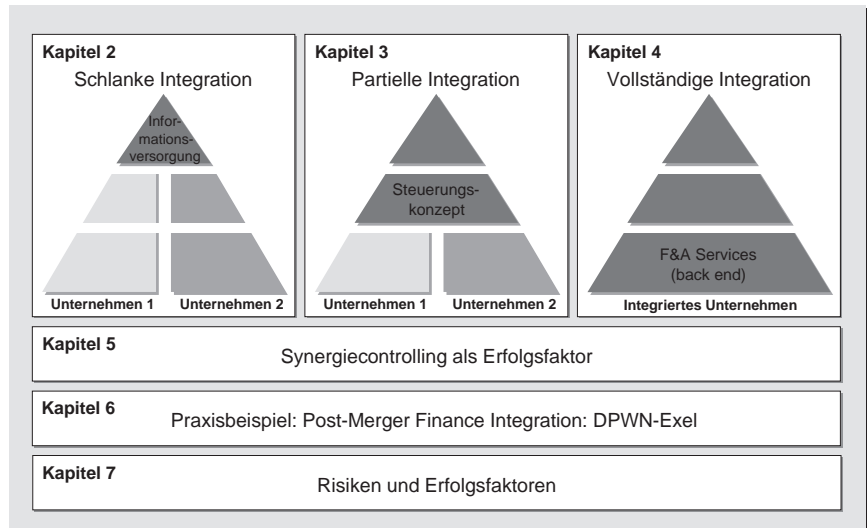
Kapitel 2
Schlanke Integration

Informationsversorgung

Unternehmen 1 Unternehmen 2

Kapitel 3
Partielle Integration

Steuerungskonzept

Unternehmen 1 Unternehmen 2

Kapitel 4
Vollständige Integration

F&A Services (back end)

Integriertes Unternehmen

Kapitel 5
Synergiecontrolling als Erfolgsfaktor

Kapitel 6
Praxisbeispiel: Post-Merger Finance Integration: DPWN-Exel

Kapitel 7
Risiken und Erfolgsfaktoren